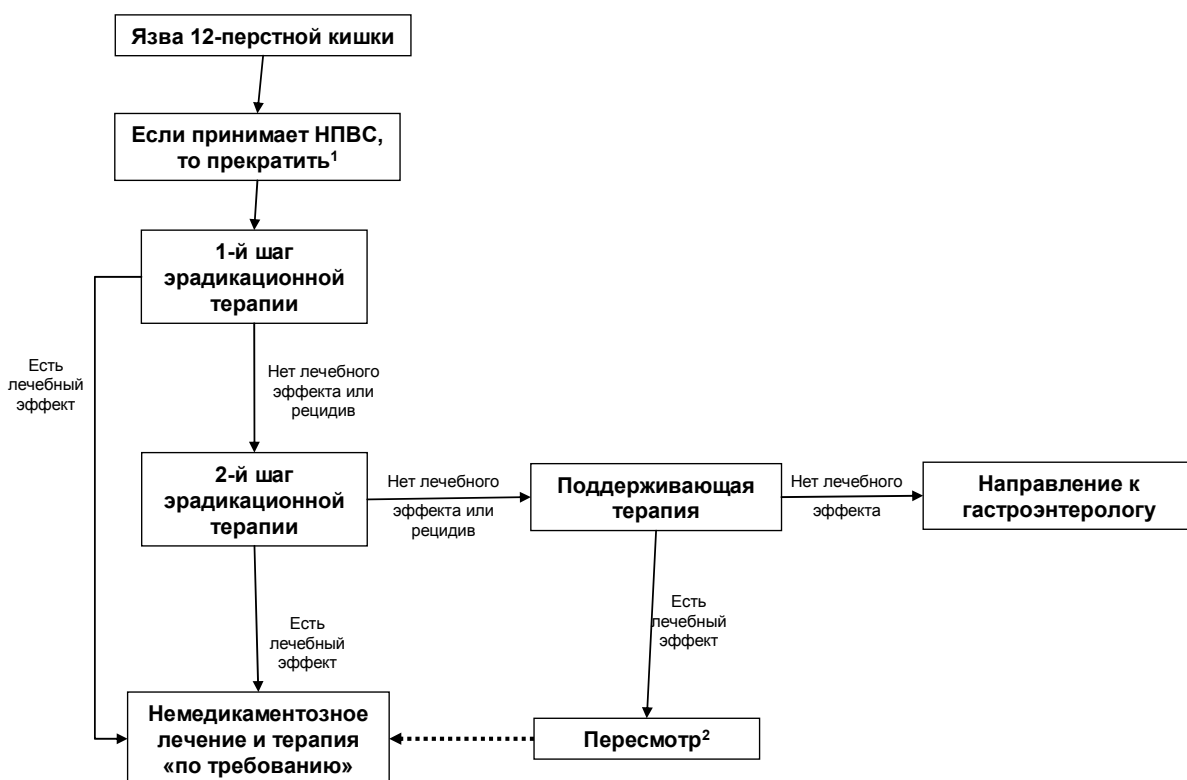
Язва 12-перстной кишки

Если принимает НПВС, то прекратить$^1$

1-й шаг эрадикационной терапии

Есть лечебный эффект

Нет лечебного эффекта или рецидив

2-й шаг эрадикационной терапии

Нет лечебного эффекта или рецидив

Поддерживающая терапия

Нет лечебного эффекта

Направление к гастроэнтерологу

Есть лечебный эффект

Есть лечебный эффект

Немедикаментозное лечение и терапия «по требованию»

Пересмотр$^2$